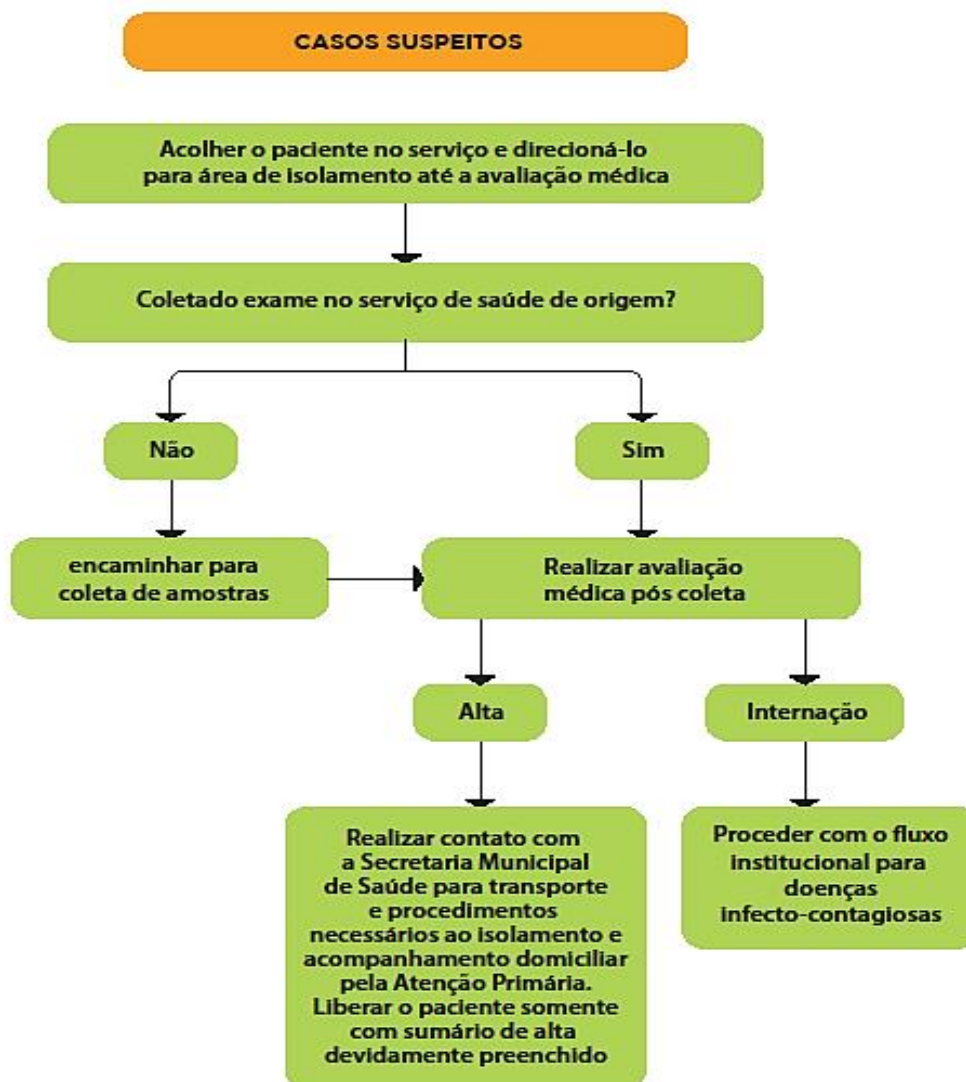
CASOS SUSPEITOS

Acolher o paciente no serviço e direcioná-lo para área de isolamento até a avaliação médica

Coletado exame no serviço de saúde de origem?

Não

Sim

encaminhar para coleta de amostras

Realizar avaliação médica pós coleta

Alta

Internação

Realizar contato com a Secretaria Municipal de Saúde para transporte e procedimentos necessários ao isolamento e acompanhamento domiciliar pela Atenção Primária. Liberar o paciente somente com sumário de alta devidamente preenchido

Proceder com o fluxo institucional para doenças infecto-contagiosas